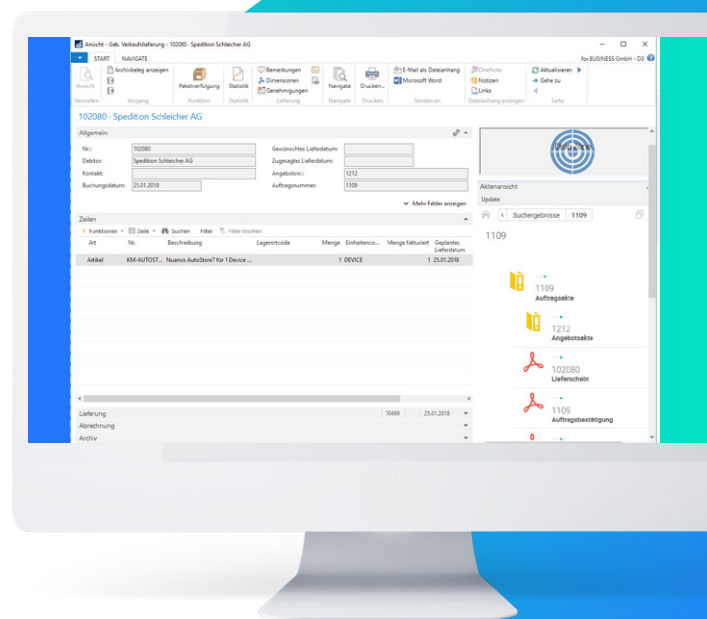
Ansicht - Geb. Verkaufslieferung - 102080 - Spedition Schleicher AG

START NAVIGATE

for.BUSINESS GmbH - D3

Ansicht
Verwalten

Archivbeleg anzeigen
Vorgang

Paketverfolgung
Funktion

Statistik
Statistik

Bemerkungen
Dimensionen
Genehmigungen
Lieferung

Navigate
Navigate

Drucken...
Drucken

E-Mail als Dateianhang
Microsoft Word
Senden an

OneNote
Notizen
Links
Dateianhang anzeigen

Aktualisieren
Gehe zu
Seite

102080 · Spedition Schleicher AG

Allgemein

Nr.: 102080
Debitor: Spedition Schleicher AG
Kontakt:
Buchungsdatum: 25.01.2018

Gewünschtes Lieferdatum:
Zugesagtes Lieferdatum:
Angebotsnr.: 1212
Auftragsnummer: 1109

Mehr Felder anzeigen

Zeilen

Funktionen Zeile Suchen Filter Filter löschen

| Art | Nr. | Beschreibung | Lagerortcode | Menge | Einheitenco... | Menge fakturiert | Geplantes Lieferdatum |
|---|---|---|---|---|---|---|---|
| Artikel | KM-AUTOST... | Nuance AutoStore7 für 1 Device ... | | 1 | DEVICE | 1 | 25.01.2018 |

Lieferung 70499 25.01.2018
Abrechnung
Archiv

Aktenansicht
Update

Suchergebnisse 1109

1109

1109
Auftragsakte

1212
Angebotsakte

102080
Lieferschein

1109
Auftragsbestätigung